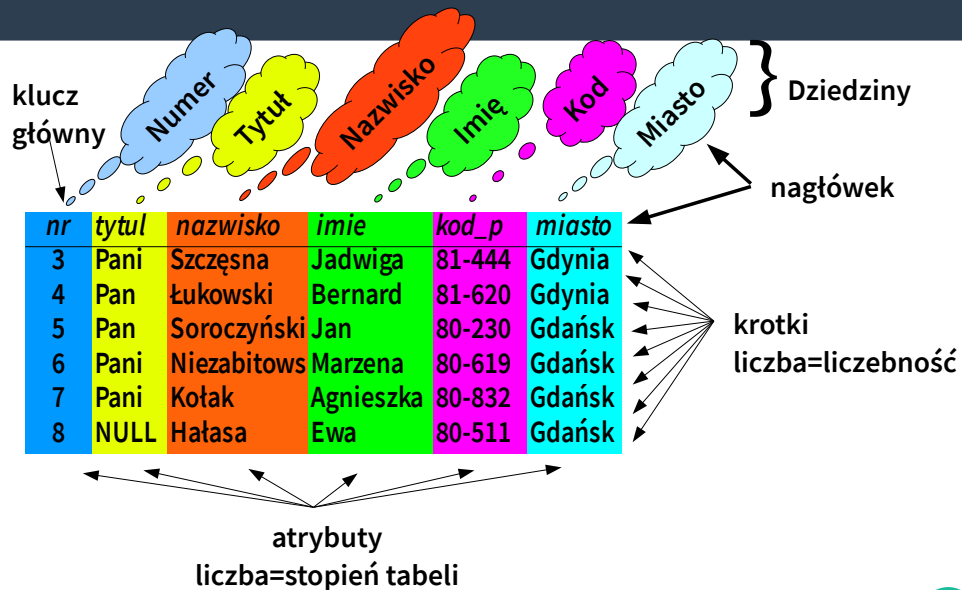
Numer
Tytuł
Nazwisko
Imię
Kod
Miasto
Dziedziny

klucz główny

nagłówek

| nr | tytul | nazwisko | imie | kod_p | miasto |
|---|---|---|---|---|---|
| 3 | Pani | Szczęsna | Jadwiga | 81-444 | Gdynia |
| 4 | Pan | Łukowski | Bernard | 81-620 | Gdynia |
| 5 | Pan | Soroczyński | Jan | 80-230 | Gdańsk |
| 6 | Pani | Niezabitows | Marzena | 80-619 | Gdańsk |
| 7 | Pani | Kołak | Agnieszka | 80-832 | Gdańsk |
| 8 | NULL | Hałasa | Ewa | 80-511 | Gdańsk |

krotki
liczba=liczebność

atrybuty
liczba=stopień tabeli